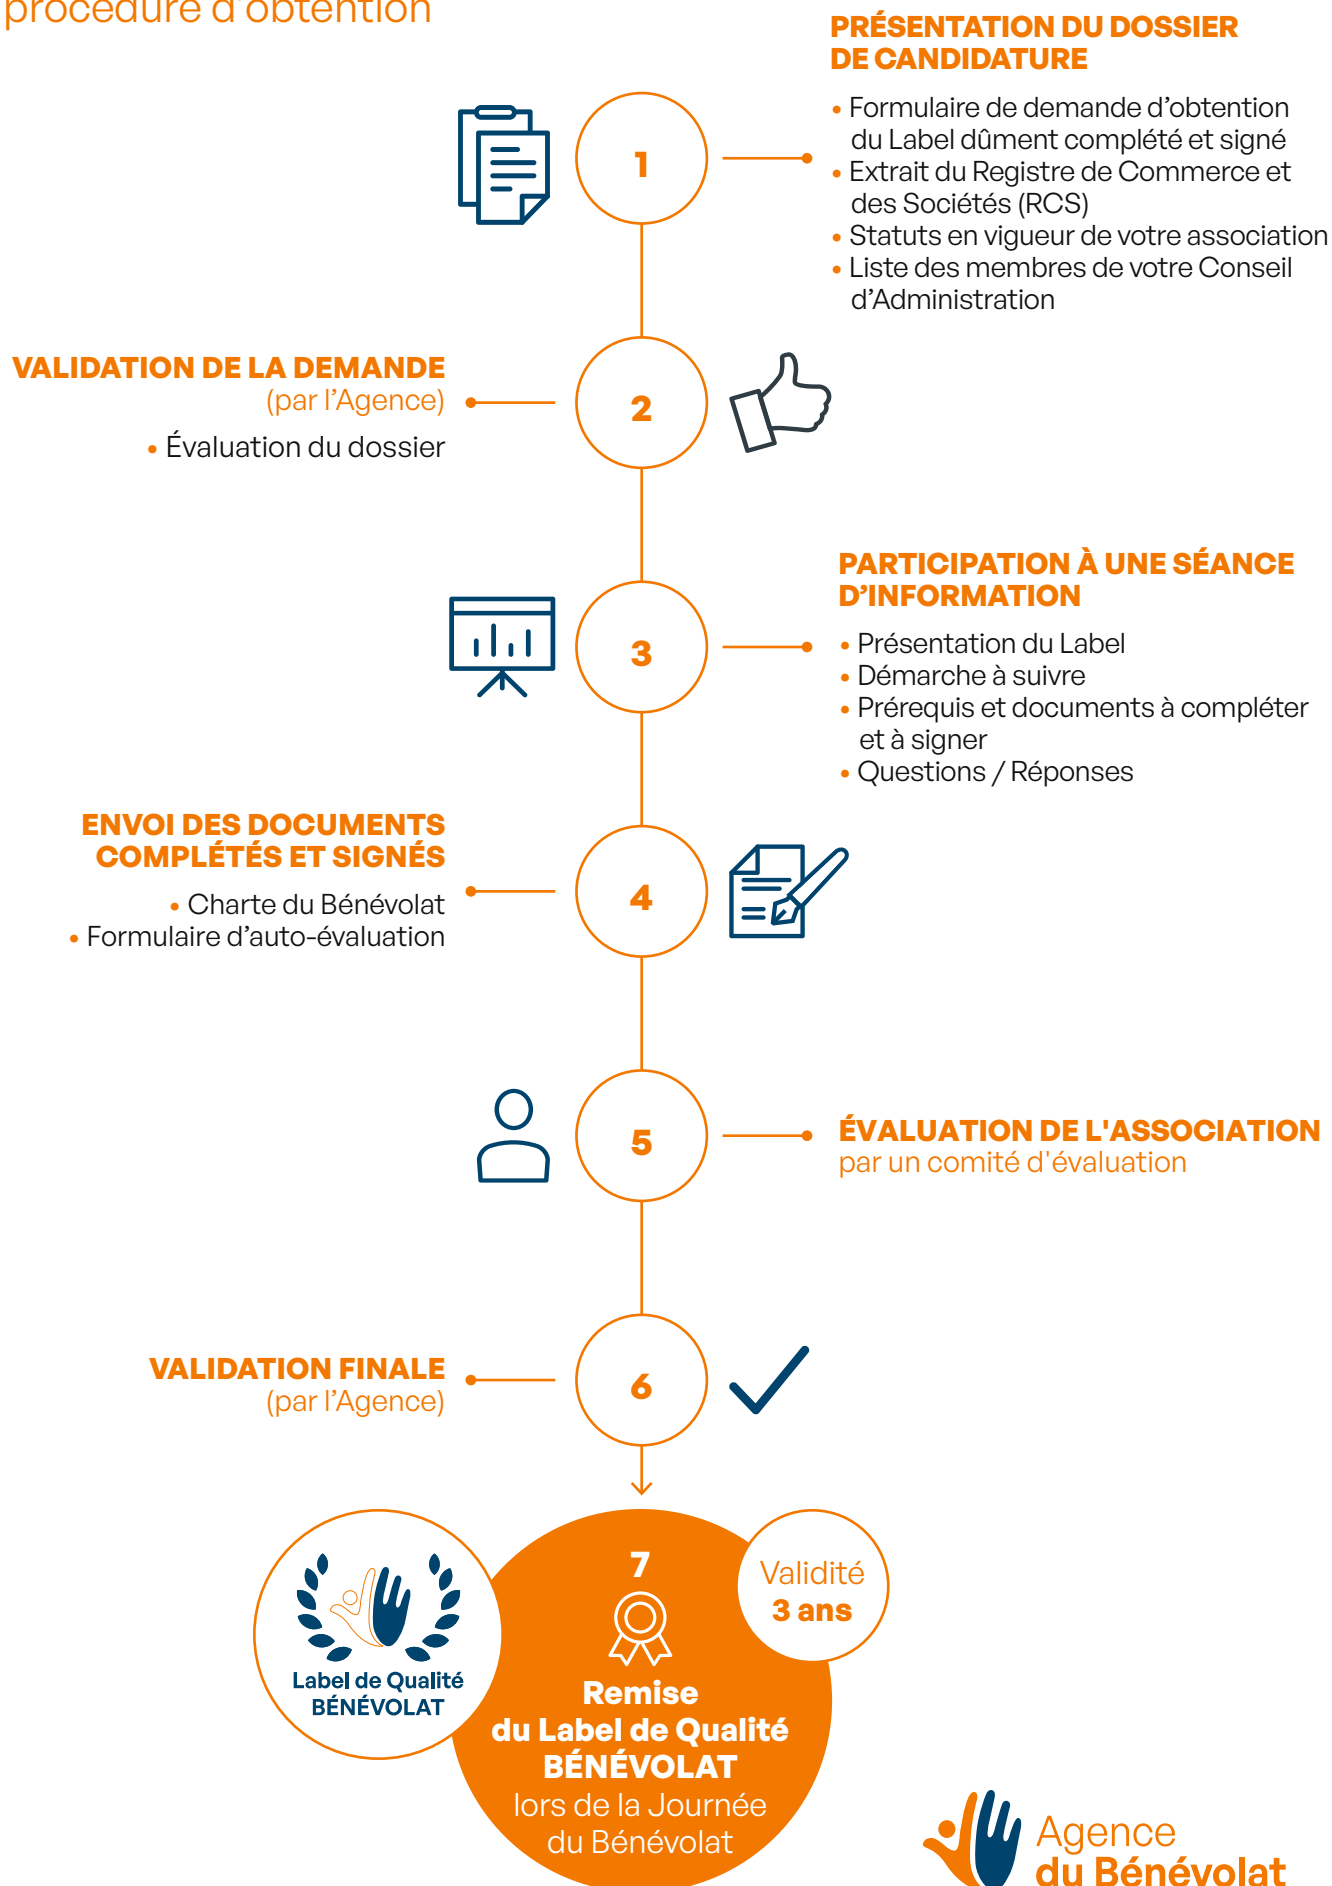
procédure d'obtention

PRÉSENTATION DU DOSSIER DE CANDIDATURE

1

• Formulaire de demande d'obtention du Label dûment complété et signé
• Extrait du Registre de Commerce et des Sociétés (RCS)
• Statuts en vigueur de votre association
• Liste des membres de votre Conseil d'Administration

VALIDATION DE LA DEMANDE
(par l'Agence)

• Évaluation du dossier

2

PARTICIPATION À UNE SÉANCE D'INFORMATION

3

• Présentation du Label
• Démarche à suivre
• Prérequis et documents à compléter et à signer
• Questions / Réponses

ENVOI DES DOCUMENTS COMPLÉTÉS ET SIGNÉS

• Charte du Bénévolat
• Formulaire d'auto-évaluation

4

5

ÉVALUATION DE L'ASSOCIATION
par un comité d'évaluation

VALIDATION FINALE
(par l'Agence)

6

Label de Qualité BÉNÉVOLAT

7

Remise du Label de Qualité BÉNÉVOLAT lors de la Journée du Bénévolat

Validité 3 ans

Agence du Bénévolat